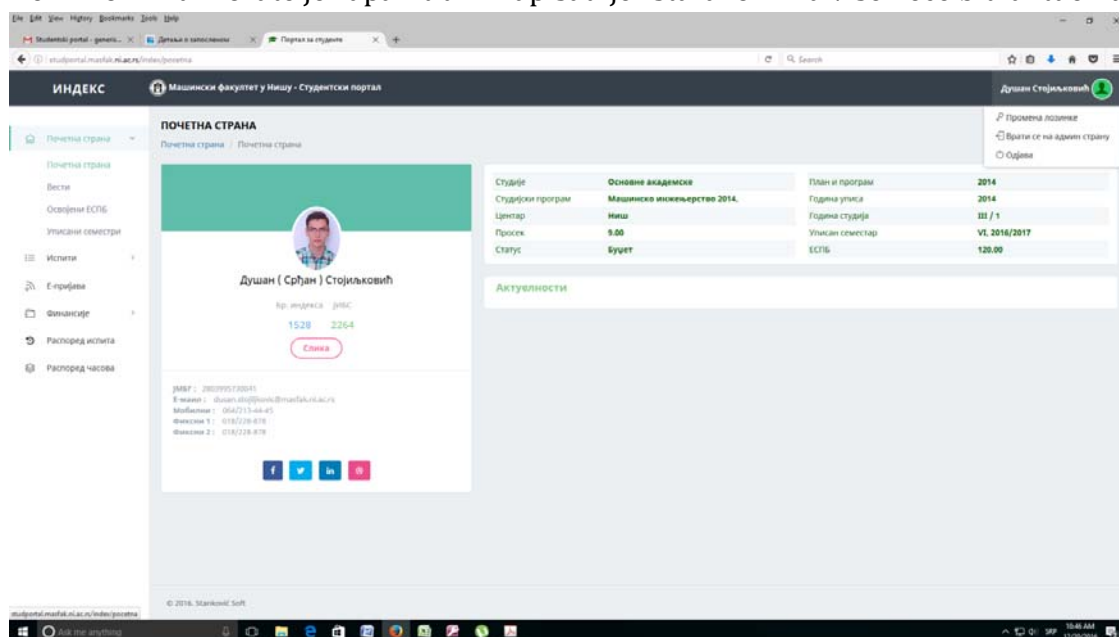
File Edit View History Bookmarks Tools Help

Studentski portal - generic... × Детаљи о запосленом × Портал за студенте × +

studportal.masfak.ni.ac.rs/index/pocetna

Search

ИНДЕКС

Машински факултет у Нишу - Студентски портал

Душан Стојиљковић

Промена лозинке
Врати се на админ страну
Одјава

Почетна страна
Почетна страна
Вести
Освојени ЕСПБ
Уписани семестри
Испити
Е-пријава
Финансије
Распоред испита
Распоред часова

ПОЧЕТНА СТРАНА
Почетна страна / Почетна страна

Душан ( Срђан ) Стојиљковић

Бр. индекса ЈМБС
1528 2264

Слика

ЈМБГ : 2803995730041
E-маил : dusan.stojiljkovic@masfak.ni.ac.rs
Мобилни : 064/213-44-45
Фиксни 1 : 018/228-878
Фиксни 2 : 018/228-878

| Студије | Основне академске | План и програм | 2014 |
|---|---|---|---|
| Студијски програм | Машинско инжењерство 2014. | Година уписа | 2014 |
| Центар | Ниш | Година студија | III / 1 |
| Просек | 9.00 | Уписан семестар | VI, 2016/2017 |
| Статус | Буџет | ЕСПБ | 120.00 |

Актуелности

© 2016. Stanković Soft

studportal.masfak.ni.ac.rs/index/pocetna

Ask me anything

SRP 10:46 AM